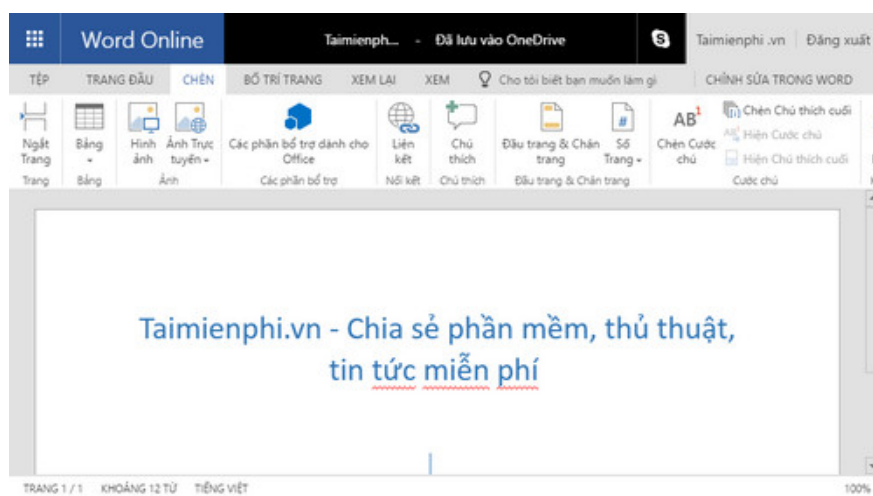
Word Online

Taimienph... - Đã lưu vào OneDrive

Taimienphi .vn | Đăng xuất

TỆP TRANG ĐẦU CHÈN BỐ TRÍ TRANG XEM LẠI XEM Cho tôi biết bạn muốn làm gì CHỈNH SỬA TRONG WORD

Ngắt Trang
Trang

Bảng
Bảng

Hình ảnh Ảnh Trực tuyến
Ảnh

Các phần bổ trợ dành cho Office
Các phần bổ trợ

Liên kết
Nối kết

Chú thích
Chú thích

Đầu trang & Chân trang Số Trang
Đầu trang & Chân trang

Chèn Cước chú
Chèn Chú thích cuối
Hiện Cước chú
Hiện Chú thích cuối
Cước chú

Taimienphi.vn - Chia sẻ phần mềm, thủ thuật, tin tức miễn phí

TRANG 1 / 1 KHOẢNG 12 TỪ TIẾNG VIỆT

100%